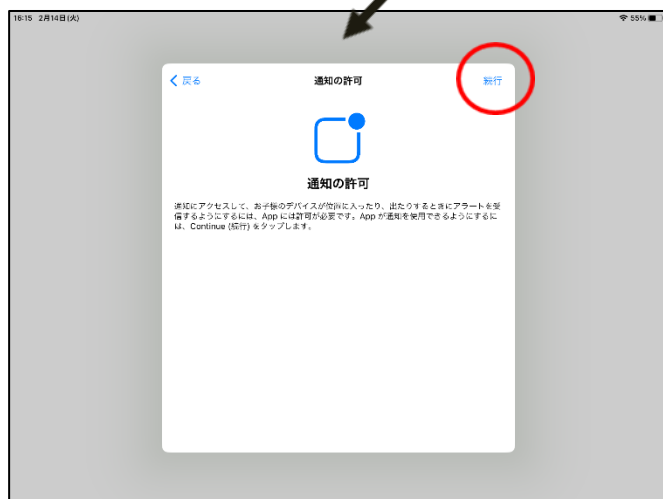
16:15 2月14日(火)

55%

< 戻る

通知の許可

続行

通知の許可

通知にアクセスして、お子様のデバイスが範囲に入ったり、出たりするときにアラートを受信するようにするには、App には許可が必要です。App が通知を使用できるようにするには、Continue (続行) をタップします。